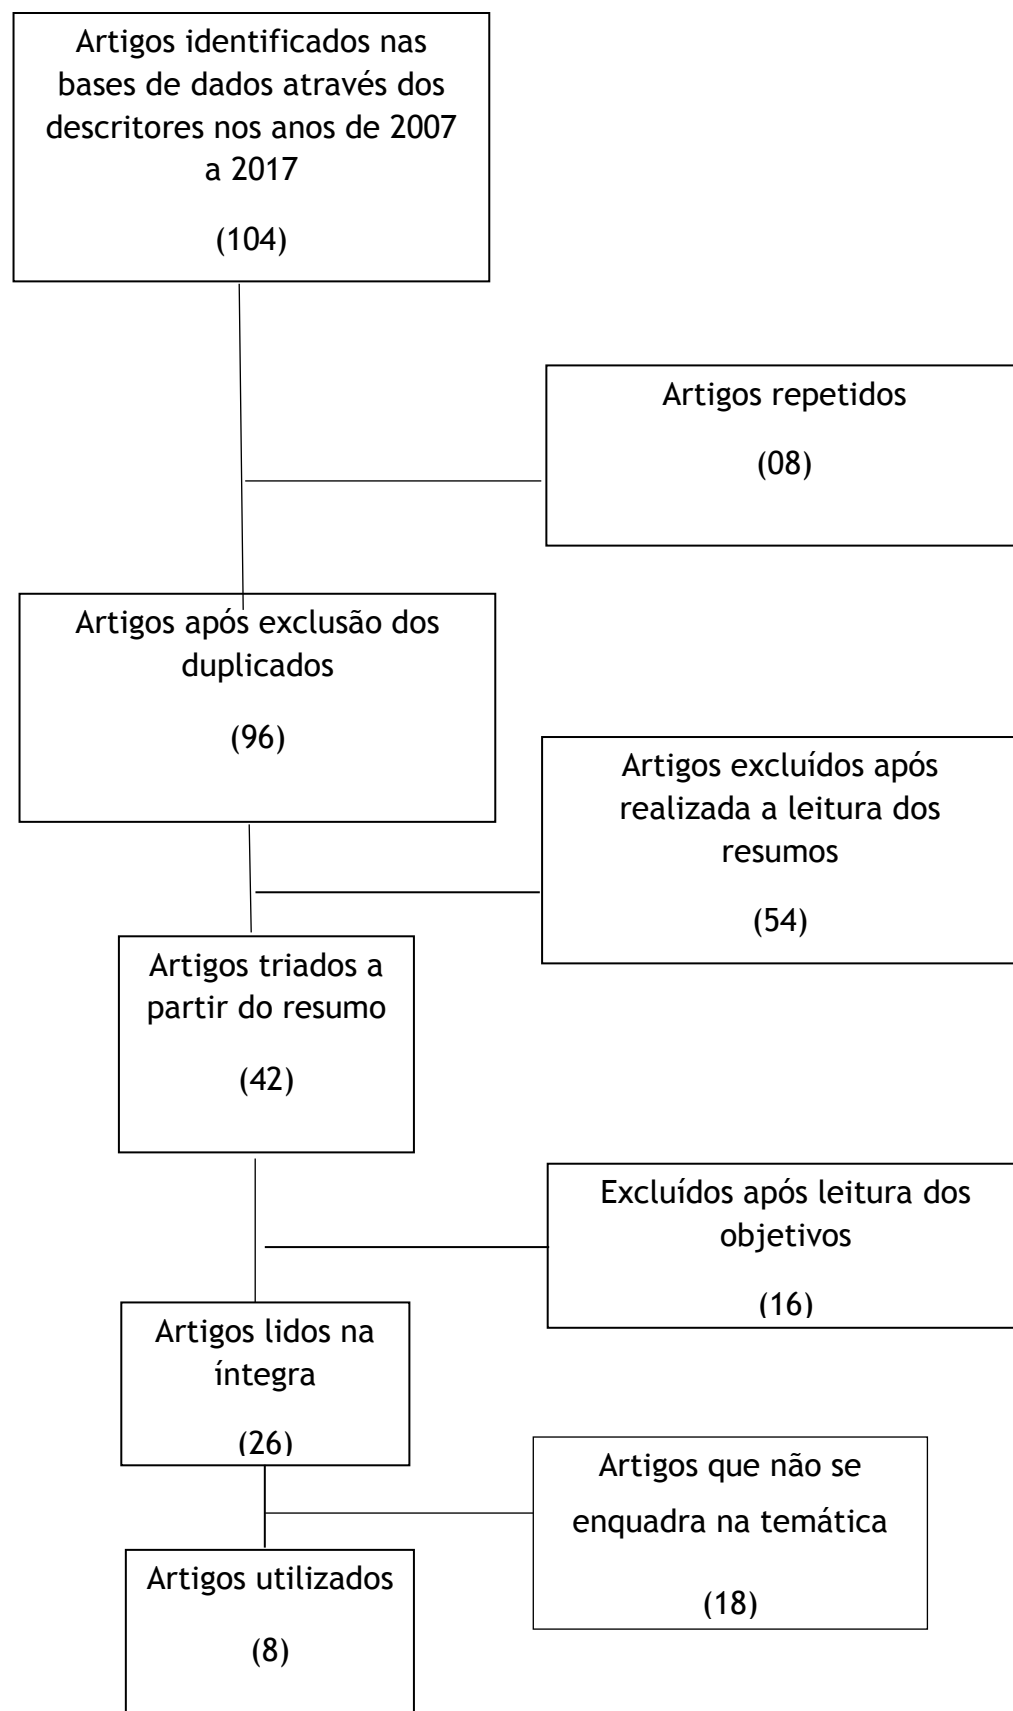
Artigos identificados nas bases de dados através dos descritores nos anos de 2007 a 2017

(104)

Artigos repetidos

(08)

Artigos após exclusão dos duplicados

(96)

Artigos excluídos após realizada a leitura dos resumos

(54)

Artigos triados a partir do resumo

(42)

Excluídos após leitura dos objetivos

(16)

Artigos lidos na íntegra

(26)

Artigos que não se enquadra na temática

(18)

Artigos utilizados

(8)